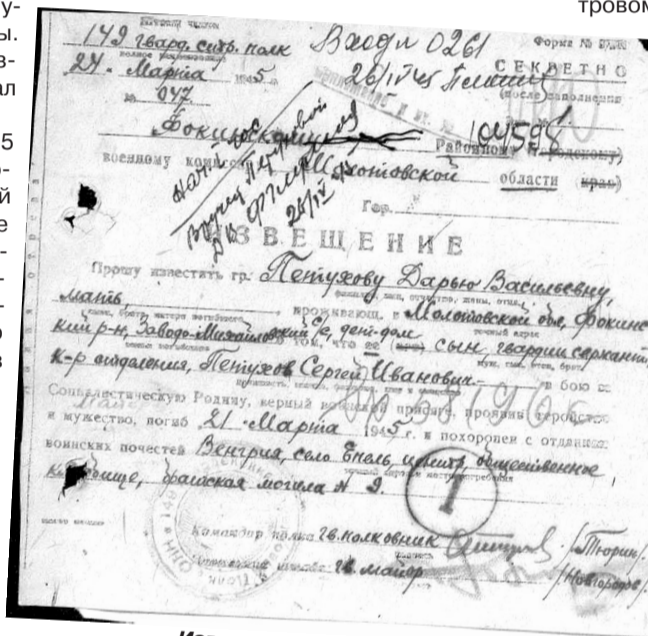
-ну-
ы.
в-
ал
5
и-
й
е
-
-
-
о
в
тровом

Войсковая часть
149 гвард. стр. полк
24 Марта 1945 г.
№ 047
Входя 0261
26/IV-45 Пелин
Форма № 4/98
СЕКРЕТНО
(после заполнения)
Фокинскому
нач. IV части
Вручить Петрухиной
Д.Ф. Митр
26/IV
Районному (городскому) военному комиссару Молотовской области (края)
Гор. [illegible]
ИЗВЕЩЕНИЕ
Прошу известить гр. Петухову Дарью Васильевну, мать, проживающ. в Молотовской обл. Фокинский р-н, Заводо-Михайловский с., дет-дом о том, что ее сын гвардии сержант, к-р отделения, Петухов Сергей Иванович в бою за Социалистическую Родину, верный воинской присяге, проявив геройство и мужество, погиб 21 Марта 1945 г. и похоронен с отданием воинских почестей Венгрия, село Енель, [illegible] общественное кладбище, братская могила № 9.
1
Командир полка гв. полковник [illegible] /Тюрин/
Начальник штаба гв. майор /Колтыров/
Из